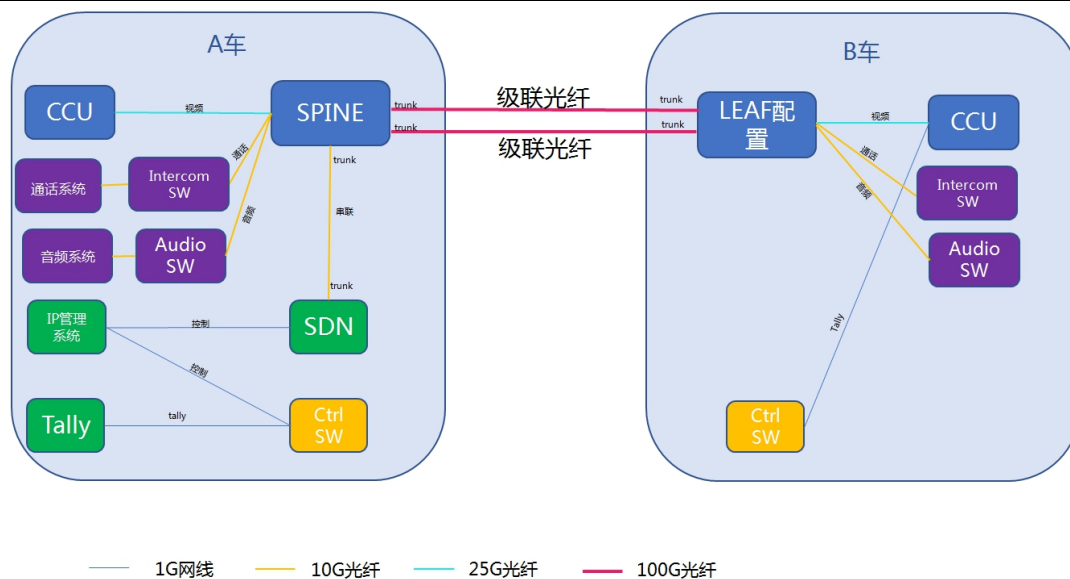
A车

CCU

视频

SPINE

trunk

trunk

通话系统

Intercom SW

通话

音频

音频系统

Audio SW

trunk

串联

trunk

IP管理系统

控制

SDN

控制

Tally

tally

Ctrl SW

级联光纤

级联光纤

B车

trunk

trunk

LEAF配置

视频

CCU

通话

音频

Intercom SW

Audio SW

Tally

Ctrl SW

1G网线

10G光纤

25G光纤

100G光纤